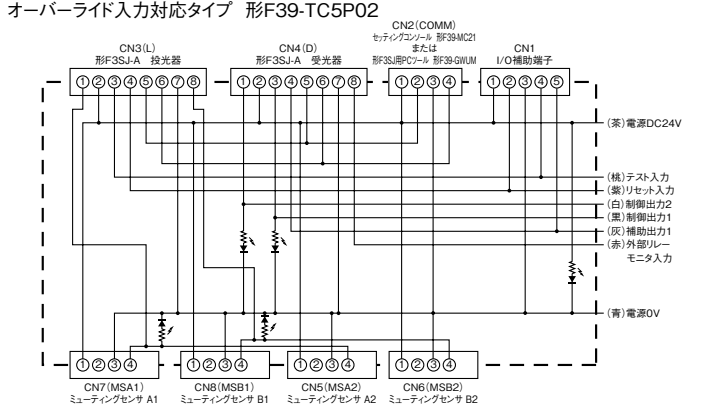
オーバーライド入力対応タイプ 形F39-TC5P02

CN3(L)
形F3SJ-A 投光器
①②③④⑤⑥⑦⑧

CN4(D)
形F3SJ-A 受光器
①②③④⑤⑥⑦⑧

CN2(COMM)
セッティングコンソール 形F39-MC21
または
形F3SJ用PCツール 形F39-GWUM
①②③④

CN1
I/O補助端子
①②③④⑤

(茶)電源DC24V
(桃)テスト入力
(紫)リセット入力
(白)制御出力2
(黒)制御出力1
(灰)補助出力1
(赤)外部リレーモニタ入力
(青)電源0V

①②③④
CN7(MSA1)
ミューティングセンサ A1

①②③④
CN8(MSB1)
ミューティングセンサ B1

①②③④
CN5(MSA2)
ミューティングセンサ A2

①②③④
CN6(MSB2)
ミューティングセンサ B2